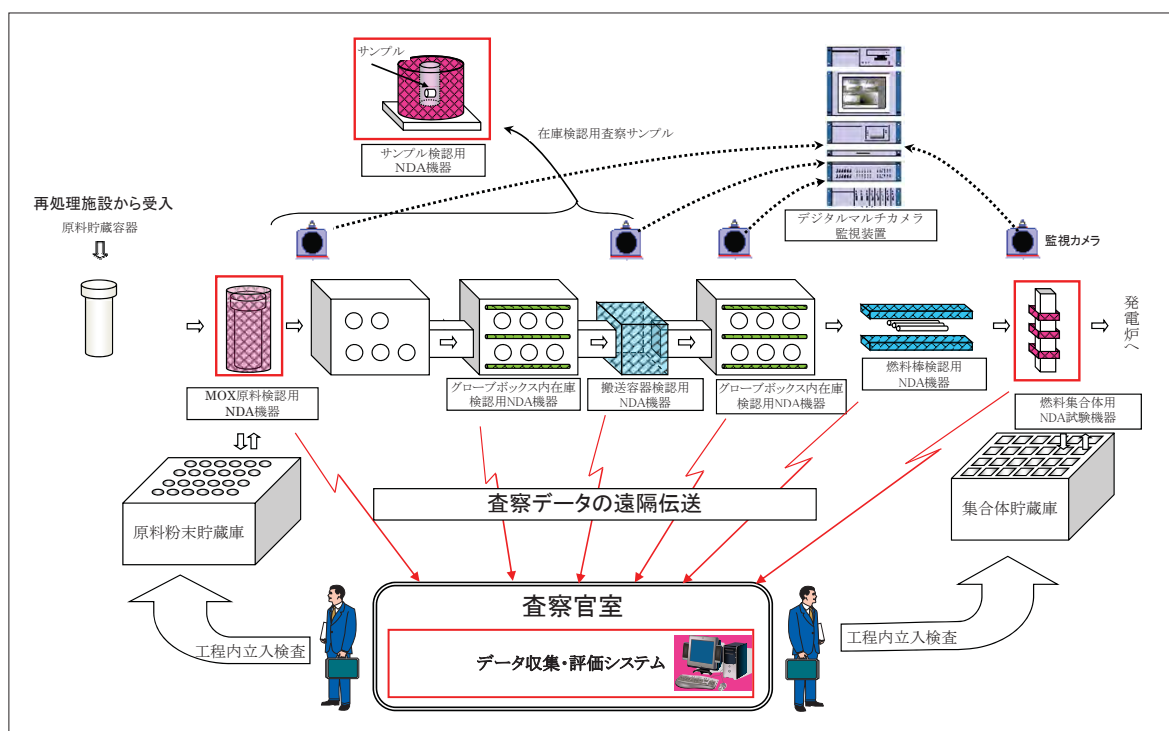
サンプル

サンプル検認用
NDA機器

在庫検認用査察サンプル

デジタルマルチカメラ
監視装置

監視カメラ

再処理施設から受入
原料貯蔵容器

MOX原料検認用
NDA機器

グローブボックス内在庫
検認用NDA機器

搬送容器検認用
NDA機器

グローブボックス内在庫
検認用NDA機器

燃料棒検認用
NDA機器

燃料集合体用
NDA試験機器

発電炉へ

原料粉末貯蔵庫

査察データの遠隔伝送

集合体貯蔵庫

査察官室

データ収集・評価システム

工程内立入検査

工程内立入検査